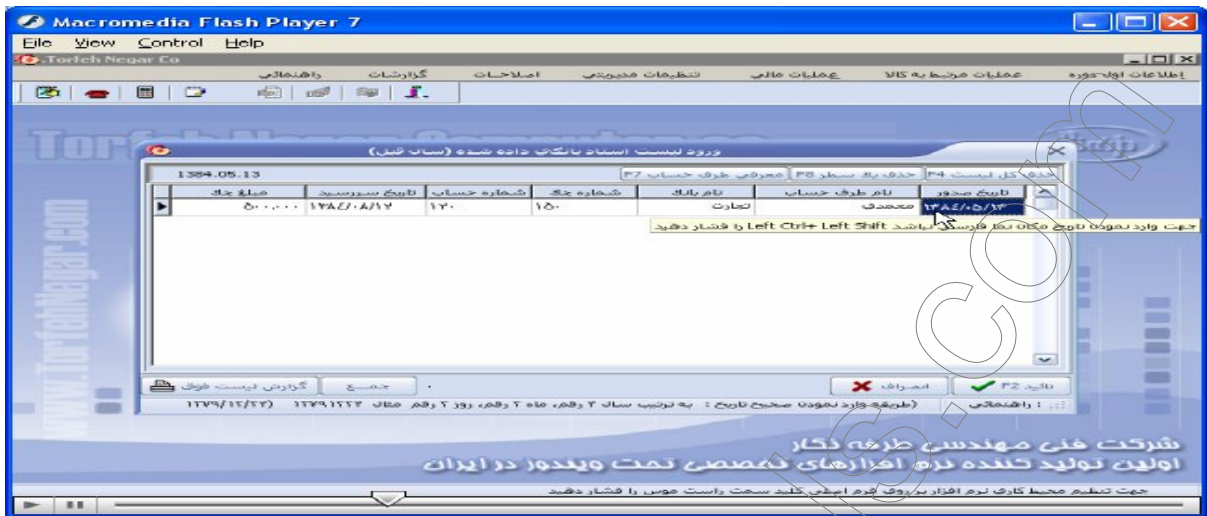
Macromedia Flash Player 7

File View Control Help

Torfeh Negar Co

اطلاعات اولیه دوره | عملیات مرتبط به کالا | عملیات مالی | تنظیمات مدیریتی | اصلاحات | گزارشات | راهنمائی

ورود لیست اسناد بانکی داده شده (سال قبل)

1384.05.13

حذف کل لیست F4 | حذف یک سطر F8 | معرفی طرف حساب F7

| تاریخ صدور | نام طرف حساب | نام بانک | شماره چک | شماره حساب | تاریخ سررسید | مبلغ چک |
|---|---|---|---|---|---|---|
| ۱۳۸۴/۰۵/۱۳ | محمدی | تجارت | ۱۵۰ | ۱۲۰ | ۱۳۸۴/۰۸/۱۷ | ۵۰۰۰۰۰ |

جهت وارد نمودن تاریخ مکان نما فارسی نباشد Left Ctrl+ Left Shift را فشار دهید

تائید F2 | انصراف | جمع | گزارش لیست فوق

:: راهنمائی (طریقه وارد نمودن صحیح تاریخ : به ترتیب سال ۴ رقم، ماه ۲ رقم، روز ۲ رقم مثال ۱۳۷۹۱۲۲۴ ۱۳۷۹/۱۲/۲۴)

شرکت فنی مهندسی طرفه نگار

اولین تولید کننده نرم افزارهای تخصصی تحت ویندوز در ایران

جهت تنظیم محیط کاری نرم افزار بر روی فرم اصلی کلید سمت راست موس را فشار دهید

www.TorfehNegar.com